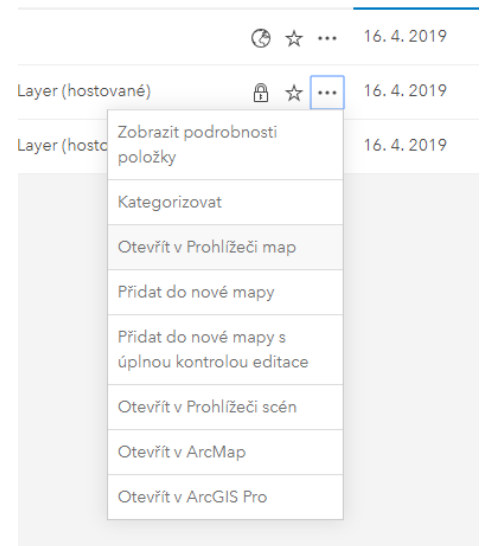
··· 16. 4. 2019

Layer (hostované) ··· 16. 4. 2019

Layer (hosto 16. 4. 2019

Zobrazit podrobnosti položky

Kategorizovat

Otevřít v Prohlížeči map

Přidat do nové mapy

Přidat do nové mapy s úplnou kontrolou editace

Otevřít v Prohlížeči scén

Otevřít v ArcMap

Otevřít v ArcGIS Pro